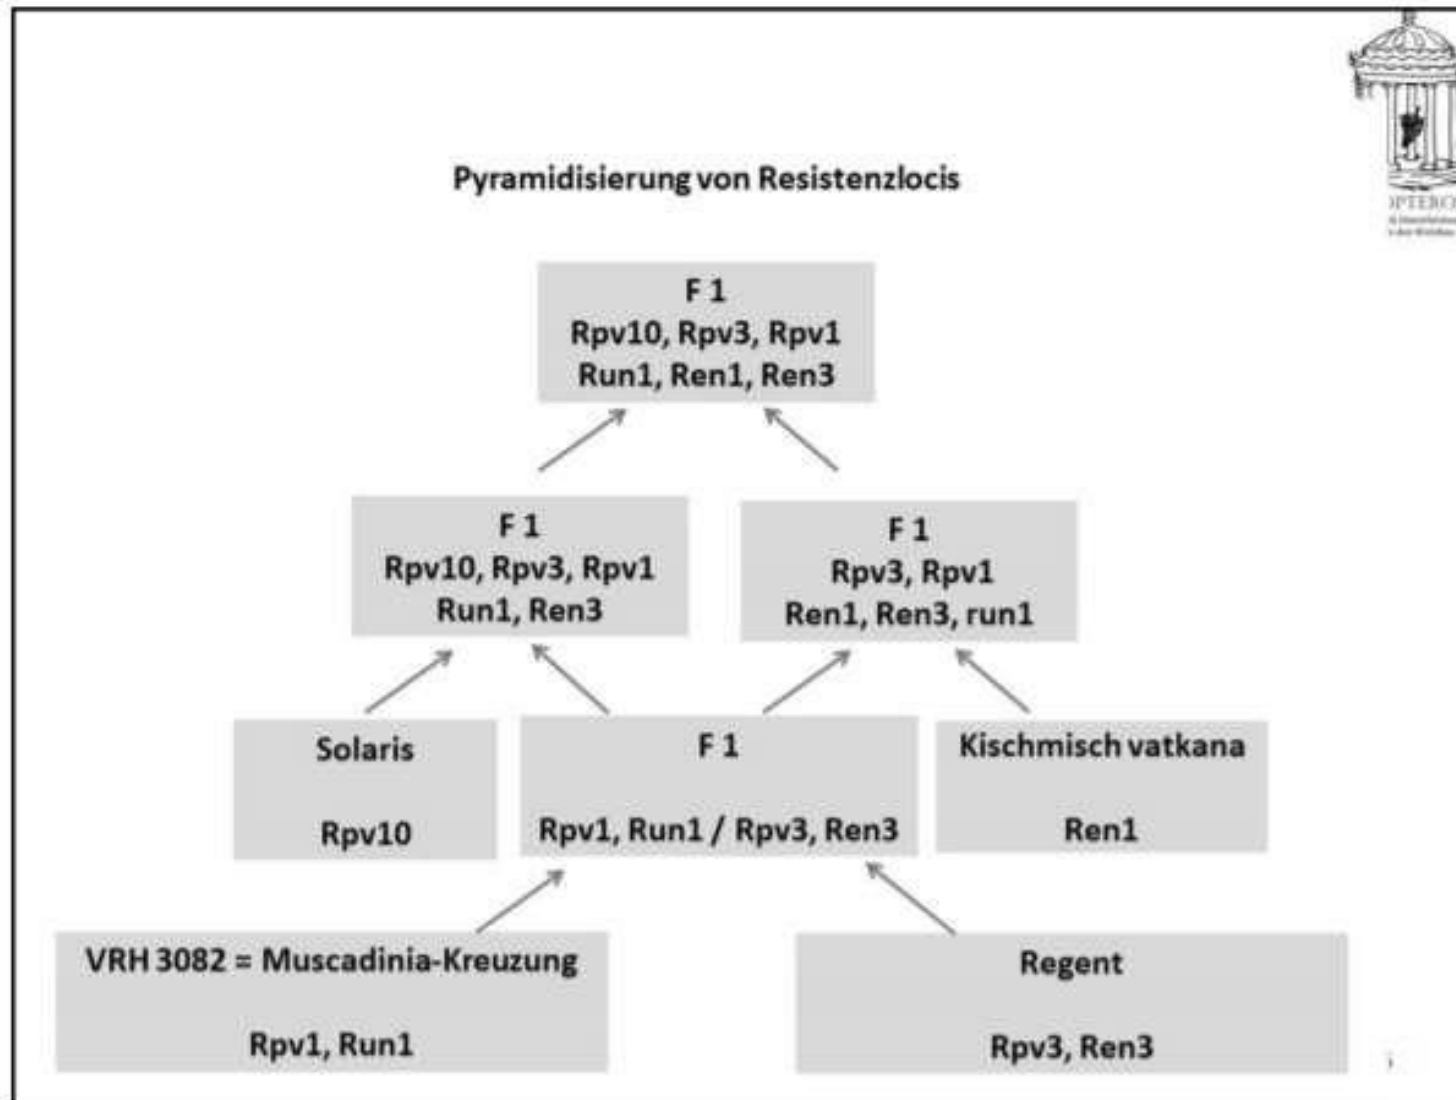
Pyramidisierung von Resistenzlocis

F 1
Rpv10, Rpv3, Rpv1
Run1, Ren1, Ren3

F 1
Rpv10, Rpv3, Rpv1
Run1, Ren3

F 1
Rpv3, Rpv1
Ren1, Ren3, run1

Solaris

Rpv10

F 1

Rpv1, Run1 / Rpv3, Ren3

Kischmisch vatkana

Ren1

VRH 3082 = Muscadinia-Kreuzung

Rpv1, Run1

Regent

Rpv3, Ren3